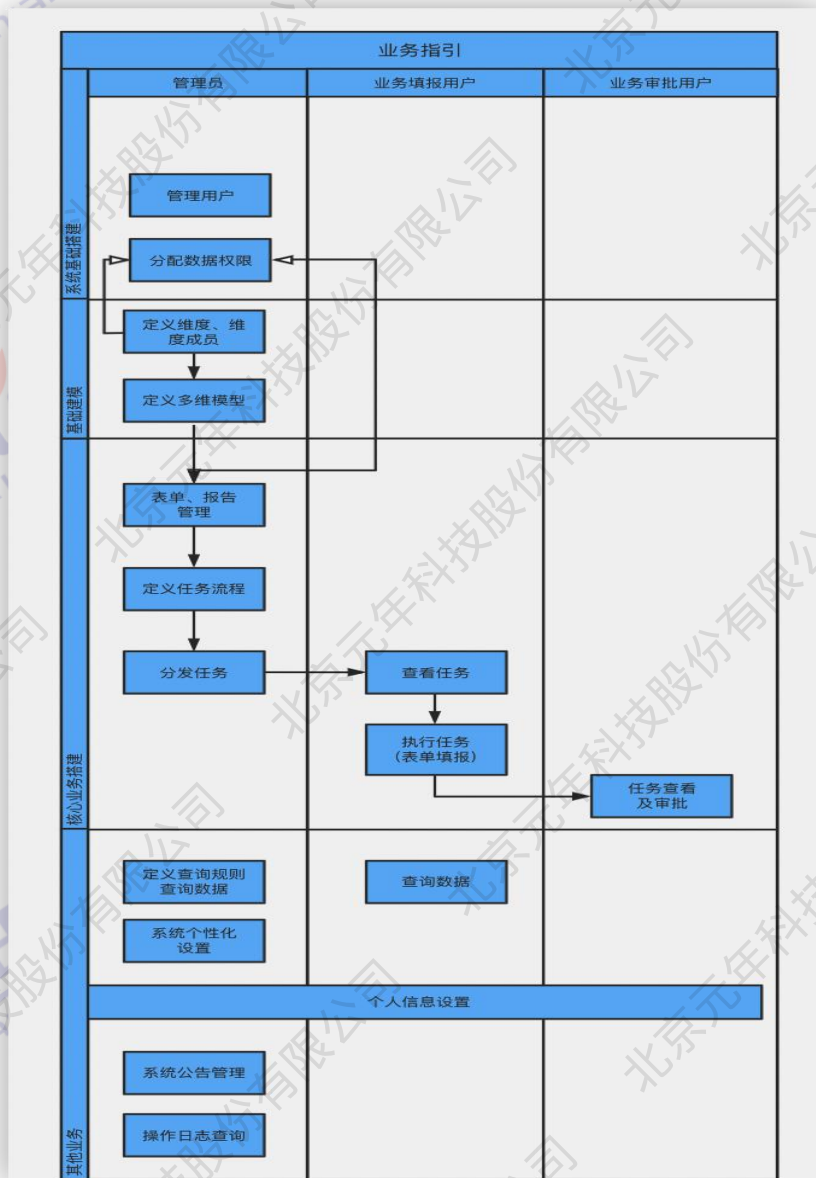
业务指引

| | 管理员 | 业务填报用户 | 业务审批用户 |
|---|---|---|---|
| 系统基础搭建 | 管理用户<br>分配数据权限 | | |
| 基础建模 | 定义维度、维度成员<br>定义多维模型 | | |
| 核心业务搭建 | 表单、报告管理<br>定义任务流程<br>分发任务 | 查看任务<br>执行任务（表单填报） | 任务查看及审批 |
| | 定义查询规则查询数据<br>系统个性化设置 | 查询数据 | |
| | 个人信息设置 | | |
| 其他业务 | 系统公告管理<br>操作日志查询 | | |

北京元年科技股份有限公司